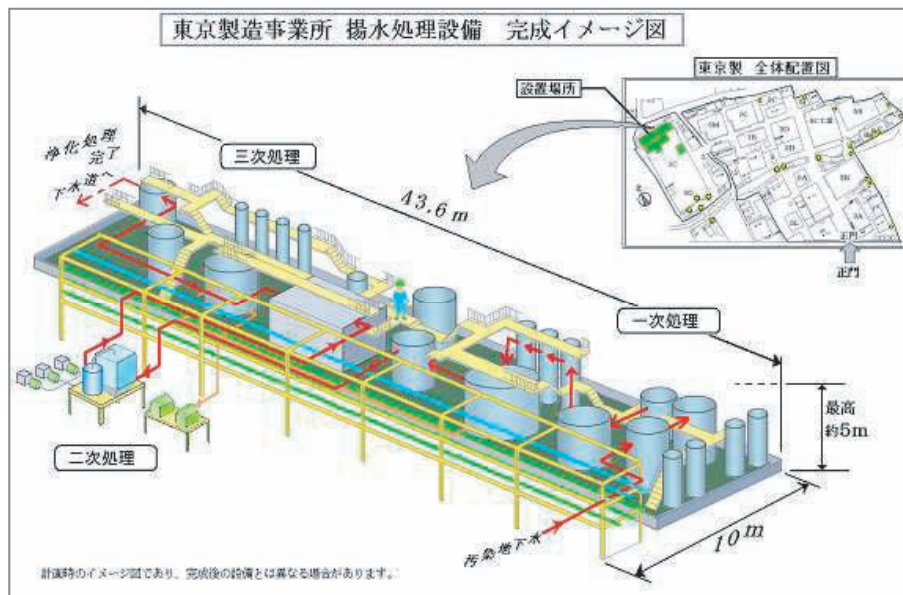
東京製造事業所 揚水処理設備 完成イメージ図

東京製 全体配置図

設置場所

正門

浄化処理完了

下水道へ

三次処理

43.6 m

一次処理

最高約5m

二次処理

汚染地下水

10 m

計画時のイメージ図であり、完成後の設備とは異なる場合があります。